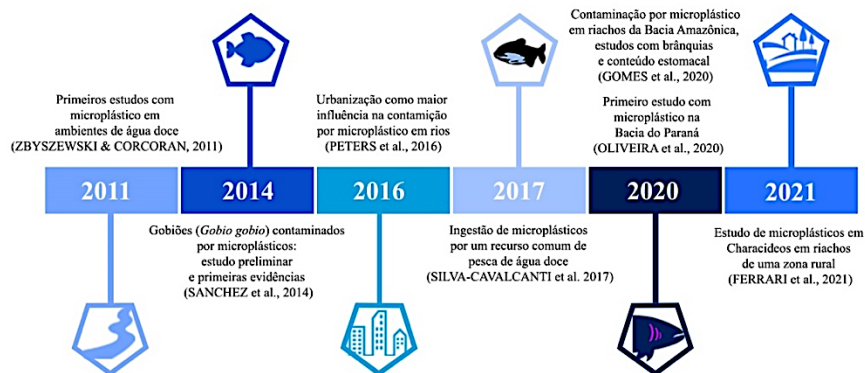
Primeiros estudos com microplástico em ambientes de água doce (ZBYSZEWSKI & CORCORAN, 2011)

Urbanização como maior influência na contaminção por microplástico em rios (PETERS et al., 2016)

Contaminação por microplástico em riachos da Bacia Amazônica, estudos com brânquias e conteúdo estomacal (GOMES et al., 2020)

Primeiro estudo com microplástico na Bacia do Paraná (OLIVEIRA et al., 2020)

2011

2014

2016

2017

2020

2021

Gobiões (*Gobio gobio*) contaminados por microplásticos: estudo preliminar e primeiras evidências (SANCHEZ et al., 2014)

Ingestão de microplásticos por um recurso comum de pesca de água doce (SILVA-CAVALCANTI et al. 2017)

Estudo de microplásticos em Characideos em riachos de uma zona rural (FERRARI et al., 2021)